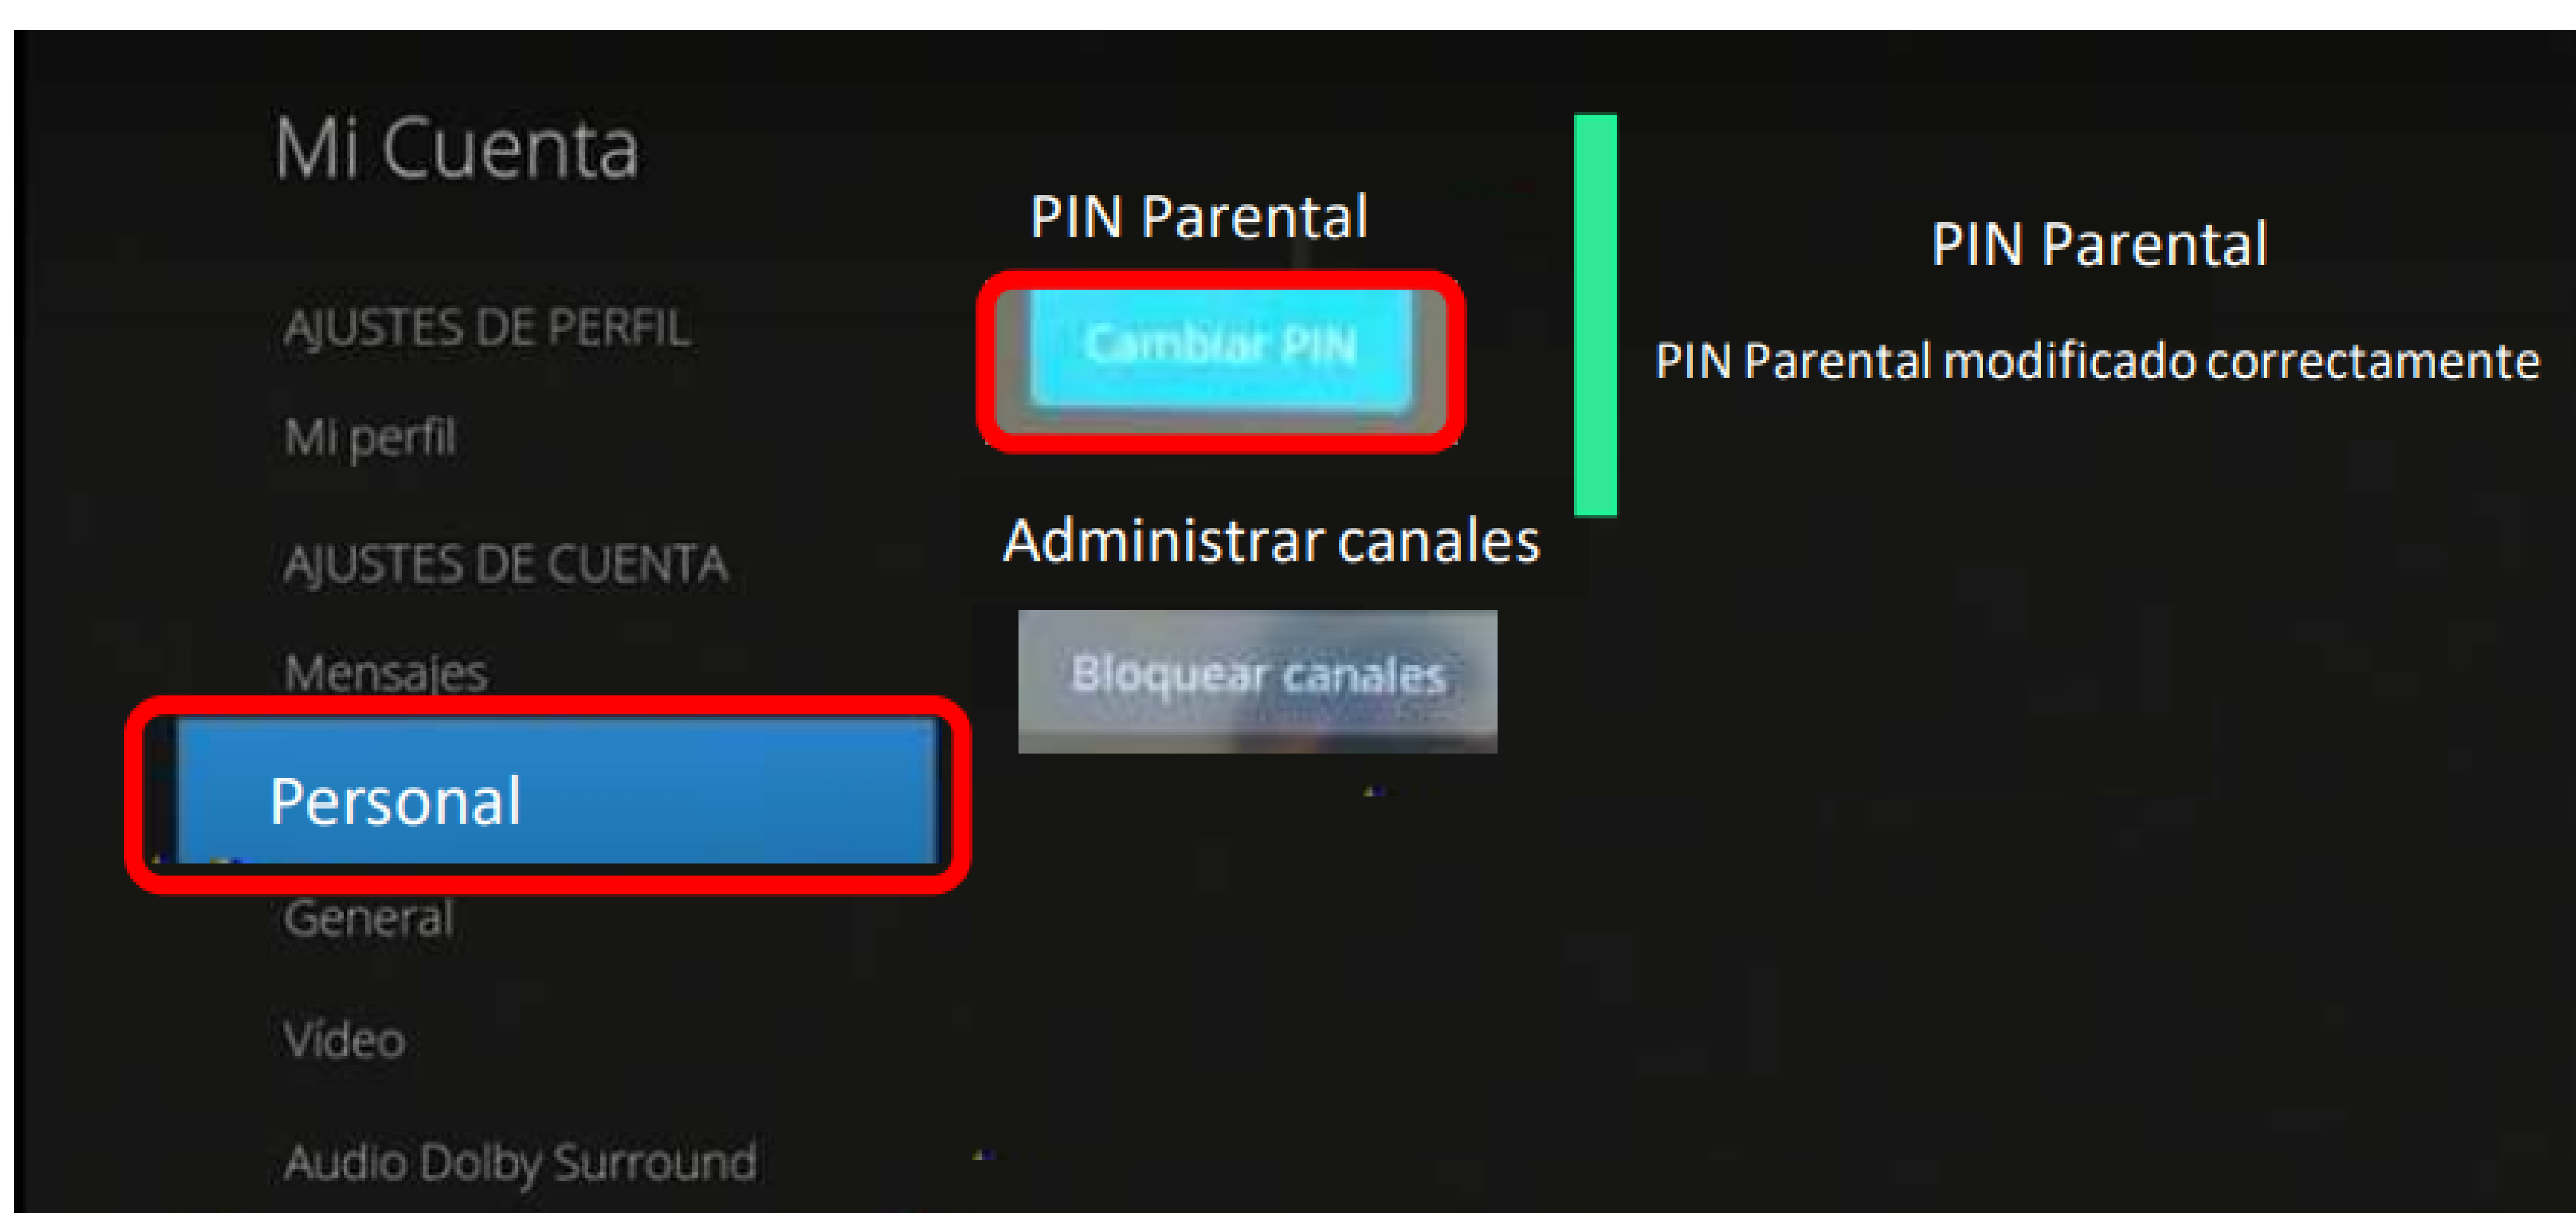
Mi Cuenta

AJUSTES DE PERFIL

Mi perfil

AJUSTES DE CUENTA

Mensajes

Personal

General

Vídeo

Audio Dolby Surround

PIN Parental

Cambiar PIN

Administrar canales

Bloquear canales

PIN Parental

PIN Parental modificado correctamente